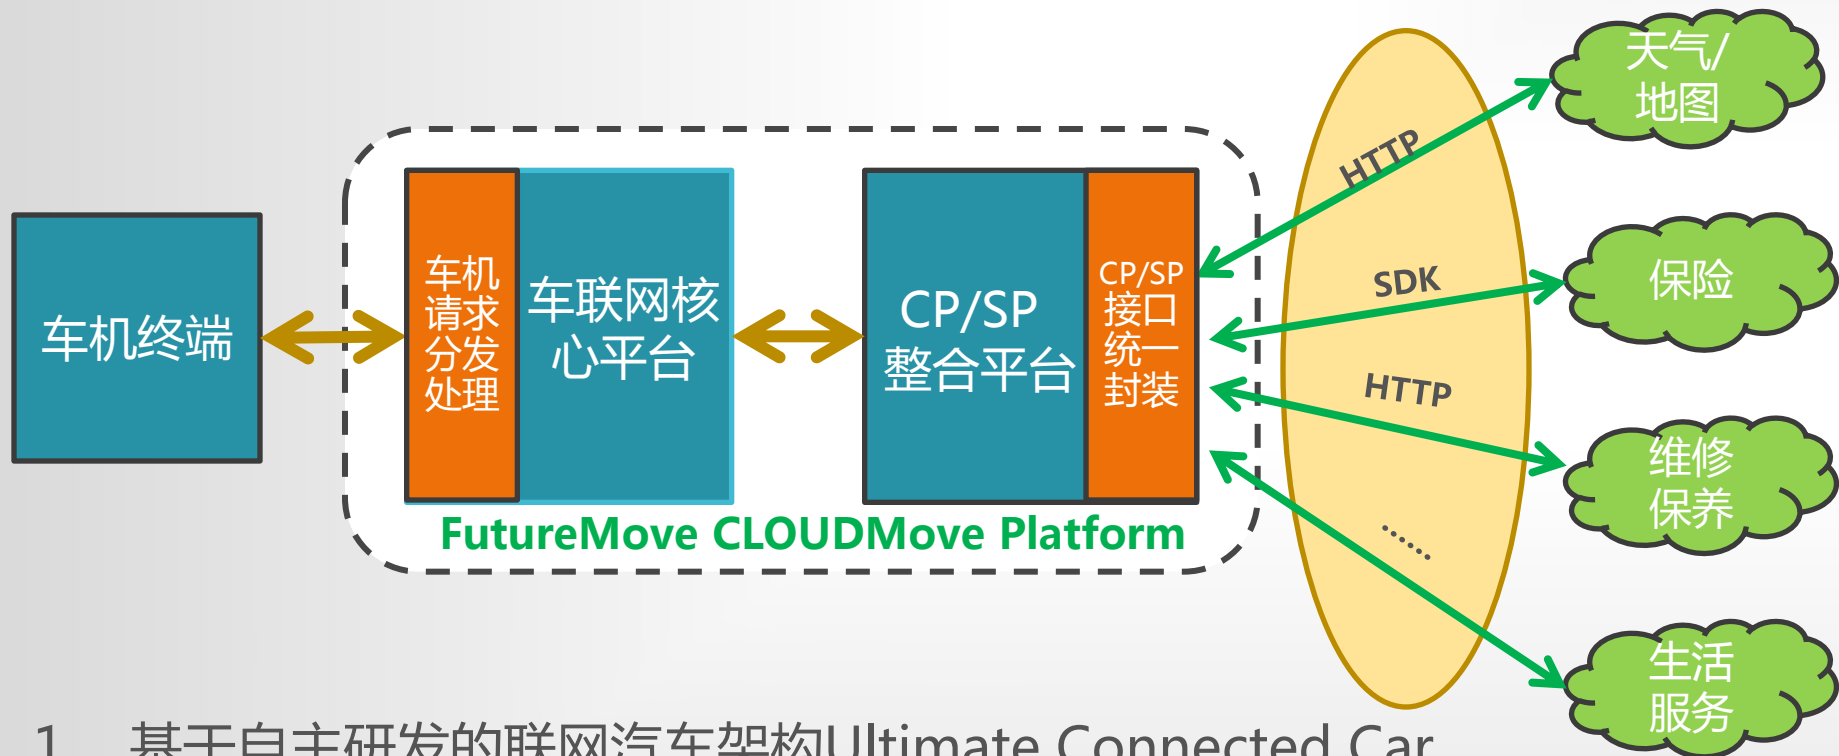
车机终端

车机请求分发处理

车联网核心平台

CP/SP 整合平台

CP/SP 接口统一封装

FutureMove CLOUDMove Platform

HTTP

SDK

HTTP

……

天气/地图

保险

维修保养

生活服务

1. 基于自主研发的联网汽车架构Ultimate Connected Car